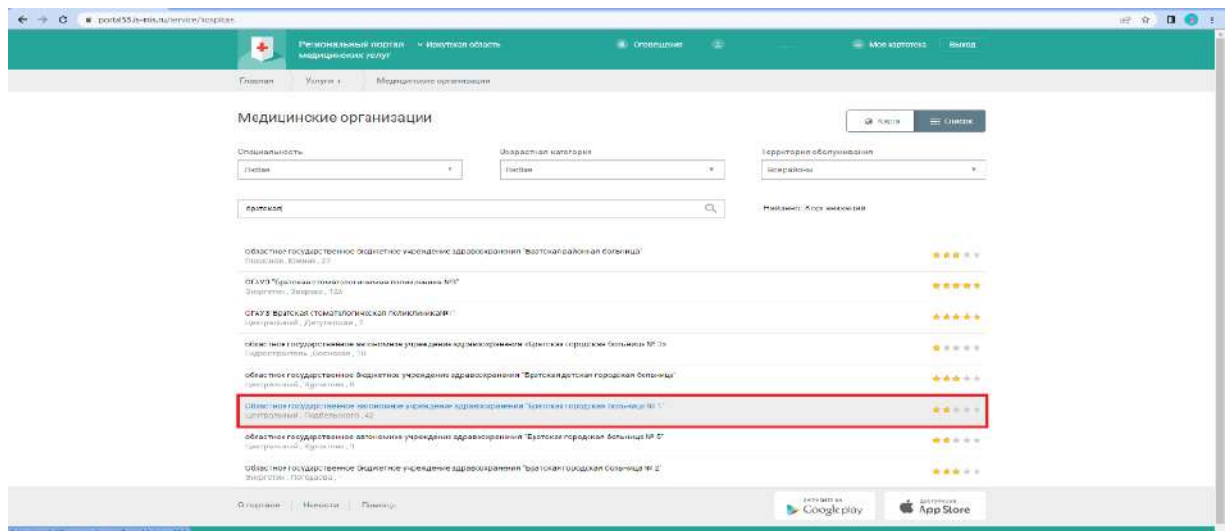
portal38.is-mis.ru/service/hospitals

Региональный портал медицинских услуг · Иркутская область · Оповещения · Моя картотека · Выход

Главная | Услуги | Медицинские организации

Медицинские организации

Карта · Список

Специальность
Любая

Возрастная категория
Любая

Территория обслуживания
Все районы

братская

Найдено: 8 организаций

областное государственное бюджетное учреждение здравоохранения "Братская районная больница"
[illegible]

ОГАУЗ "Братская стоматологическая поликлиника №3"
Энергетик, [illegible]

ОГАУЗ Братская стоматологическая поликлиника № 1
Центральный, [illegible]

областное государственное автономное учреждение здравоохранения «Братская городская больница № 3»
Гидростроитель, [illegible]

областное государственное бюджетное учреждение здравоохранения "Братская детская городская больница"
Центральный, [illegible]

областное государственное автономное учреждение здравоохранения "Братская городская больница № 1"
Центральный, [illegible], 42

областное государственное автономное учреждение здравоохранения "Братская городская больница № 5"
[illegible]

областное государственное бюджетное учреждение здравоохранения "Братская городская больница № 2"
Энергетик, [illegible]

О портале | Новости | Помощь

Google play · App Store